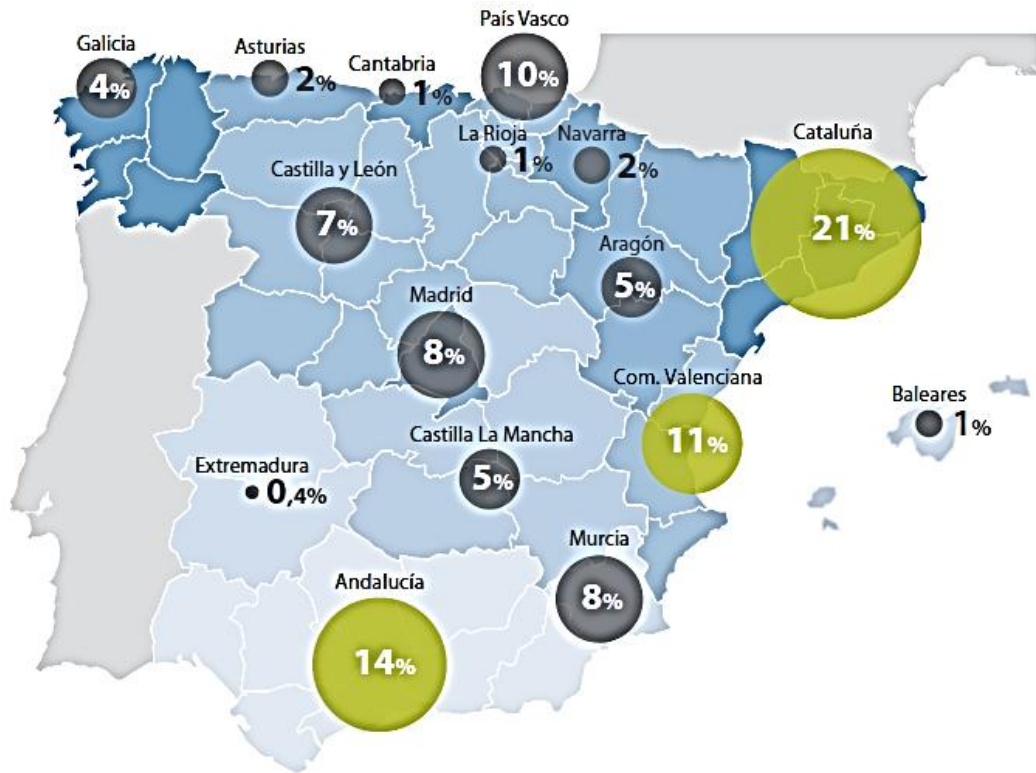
País Vasco
10%

Galicia
4%

Asturias
2%

Cantabria
1%

La Rioja
1%

Navarra
2%

Cataluña
21%

Castilla y León
7%

Aragón
5%

Madrid
8%

Com. Valenciana
11%

Baleares
1%

Castilla La Mancha
5%

Extremadura
0,4%

Murcia
8%

Andalucía
14%